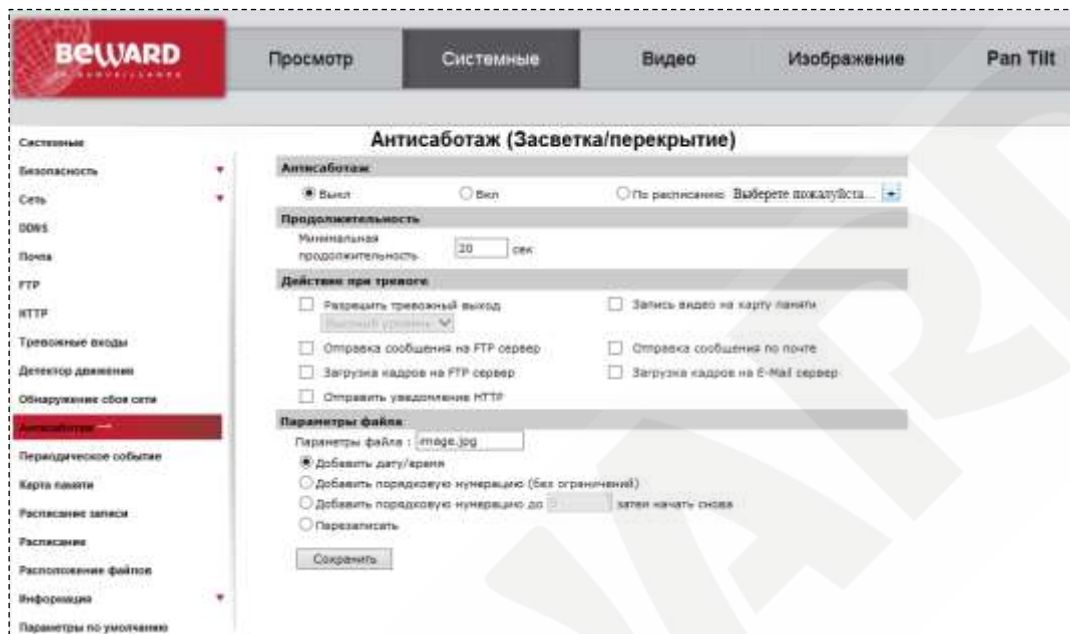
BEWARD

Просмотр | Системные | Видео | Изображение | Pan Tilt

Системные
Безопасность
Сеть
DDNS
Почта
FTP
HTTP
Тревожные входы
Детектор движения
Обнаружение сбоя сети
Антисаботаж
Периодическое событие
Карта памяти
Расписание записи
Расписание
Расположение файлов
Информация
Параметры по умолчанию

Антисаботаж (Засветка/перекрытие)

Антисаботаж
Выкл Вкл По расписанию Выберете пожалуйста...

Продолжительность
Минимальная продолжительность 20 сек

Действие при тревоге
Разрешить тревожный выход
Высокий уровень
Запись видео на карту памяти
Отправка сообщения на FTP сервер
Отправка сообщения по почте
Загрузка кадров на FTP сервер
Загрузка кадров на E-Mail сервер
Отправить уведомление HTTP

Параметры файла
Параметры файла : image.jpg
Добавить дату/время
Добавить порядковую нумерацию (без ограничений)
Добавить порядковую нумерацию до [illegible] затем начать снова
Перезаписать

Сохранить